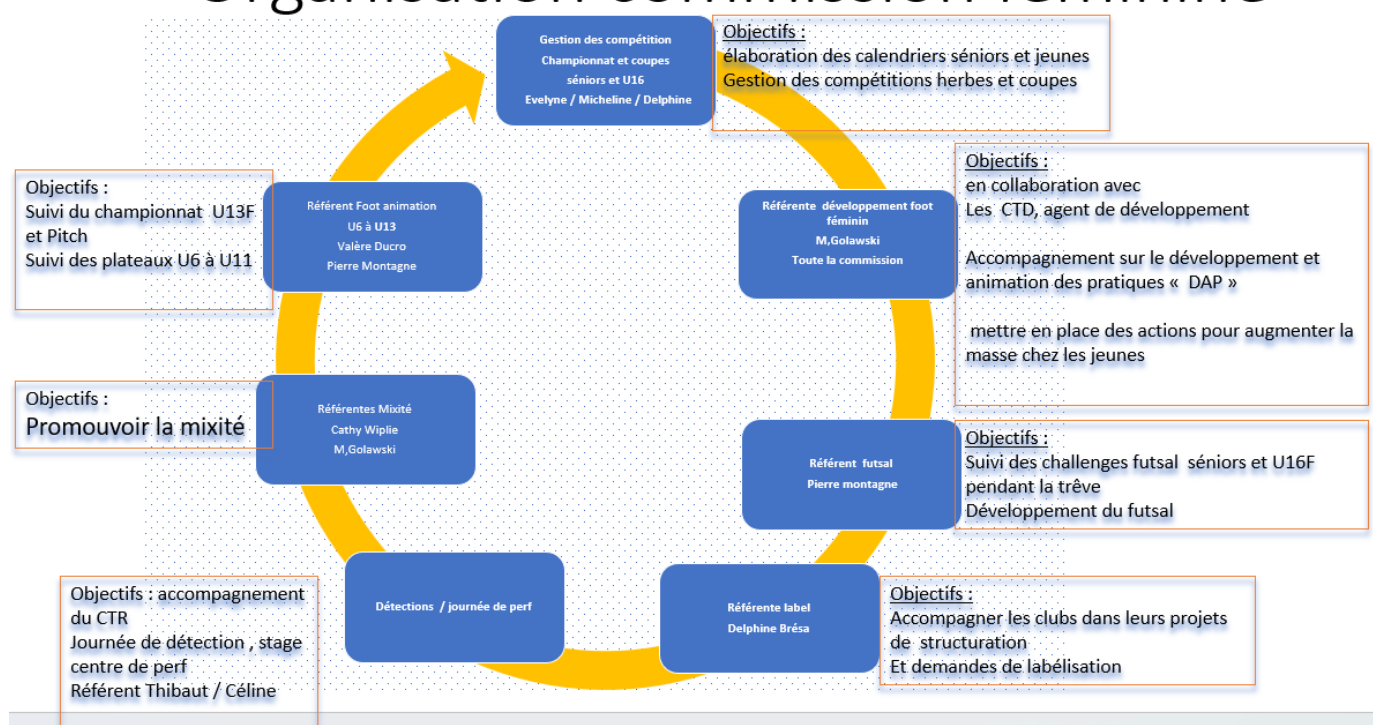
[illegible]

Gestion des compétition
Championnat et coupes
séniors et U16
Evelyne / Micheline / Delphine

Objectifs :
élaboration des calendriers séniors et jeunes
Gestion des compétitions herbes et coupes

Référente développement foot féminin
M,Golawski
Toute la commission

Objectifs :
en collaboration avec
Les CTD, agent de développement

Accompagnement sur le développement et animation des pratiques « DAP »

mettre en place des actions pour augmenter la masse chez les jeunes

Référent futsal
Pierre montagne

Objectifs :
Suivi des challenges futsal séniors et U16F pendant la trêve
Développement du futsal

Référente label
Delphine Brésa

Objectifs :
Accompagner les clubs dans leurs projets de structuration
Et demandes de labélisation

Détections / journée de perf

Objectifs : accompagnement du CTR
Journée de détection , stage centre de perf
Référent Thibaut / Céline

Référentes Mixité
Cathy Wiplie
M,Golawski

Objectifs :
Promouvoir la mixité

Référent Foot animation
U6 à U13
Valère Ducro
Pierre Montagne

Objectifs :
Suivi du championnat U13F et Pitch
Suivi des plateaux U6 à U11